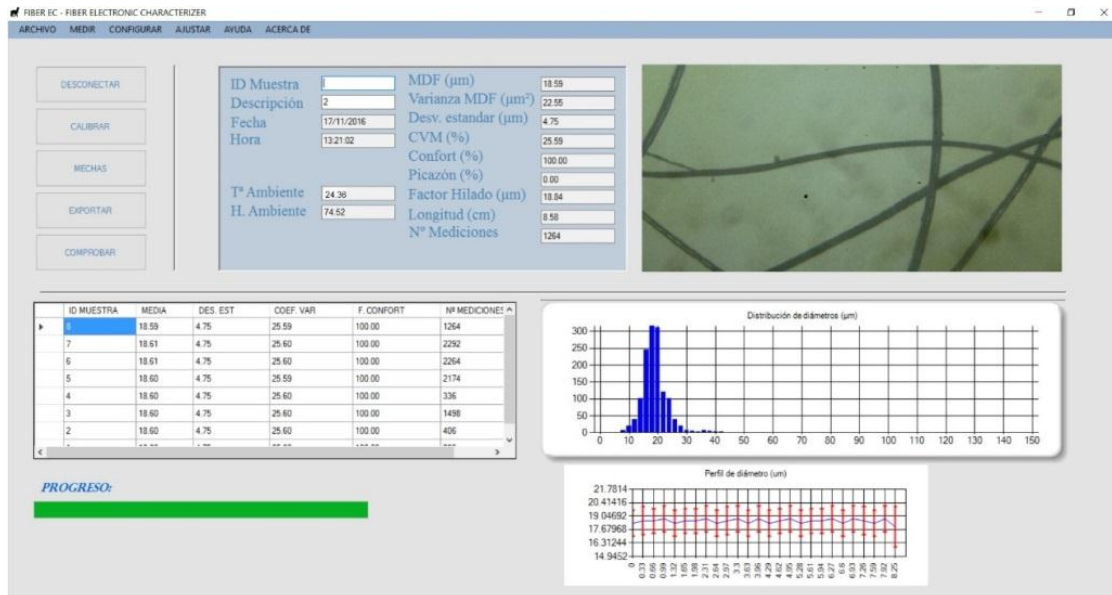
FIBER EC - FIBER ELECTRONIC CHARACTERIZER

ARCHIVO MEDIR CONFIGURAR AJUSTAR AYUDA ACERCA DE

DESCONECTAR

CALIBRAR

MECHAS

EXPORTAR

COMPROBAR

ID Muestra 1
Descripción 2
Fecha 17/11/2016
Hora 13:21:02

Tª Ambiente 24.36
H. Ambiente 74.52

MDF (µm) 18.59
Varianza MDF (µm²) 22.55
Desv. estandar (µm) 4.75
CVM (%) 25.59
Confort (%) 100.00
Picazón (%) 0.00
Factor Hilado (µm) 18.84
Longitud (cm) 8.58
Nº Mediciones 1264

| ID MUESTRA | MEDIA | DES. EST | COEF. VAR | F. CONFORT | Nº MEDICIONES |
|---|---|---|---|---|---|
| 8 | 18.59 | 4.75 | 25.59 | 100.00 | 1264 |
| 7 | 18.61 | 4.75 | 25.60 | 100.00 | 2292 |
| 6 | 18.61 | 4.75 | 25.60 | 100.00 | 2264 |
| 5 | 18.60 | 4.75 | 25.59 | 100.00 | 2174 |
| 4 | 18.60 | 4.75 | 25.60 | 100.00 | 336 |
| 3 | 18.60 | 4.75 | 25.60 | 100.00 | 1498 |
| 2 | 18.60 | 4.75 | 25.60 | 100.00 | 406 |

Distribución de diámetros (µm)
300 250 200 150 100 50 0
0 10 20 30 40 50 60 70 80 90 100 110 120 130 140 150

PROGRESO:

Perfil de diámetro (um)
21.7814
20.41416
19.04692
17.67968
16.31244
14.9452
0 0.33 0.66 0.99 1.32 1.65 1.98 2.31 2.64 2.97 3.3 3.63 3.96 4.29 4.62 4.95 5.28 5.61 5.94 6.27 6.6 6.93 7.26 7.59 7.92 8.25